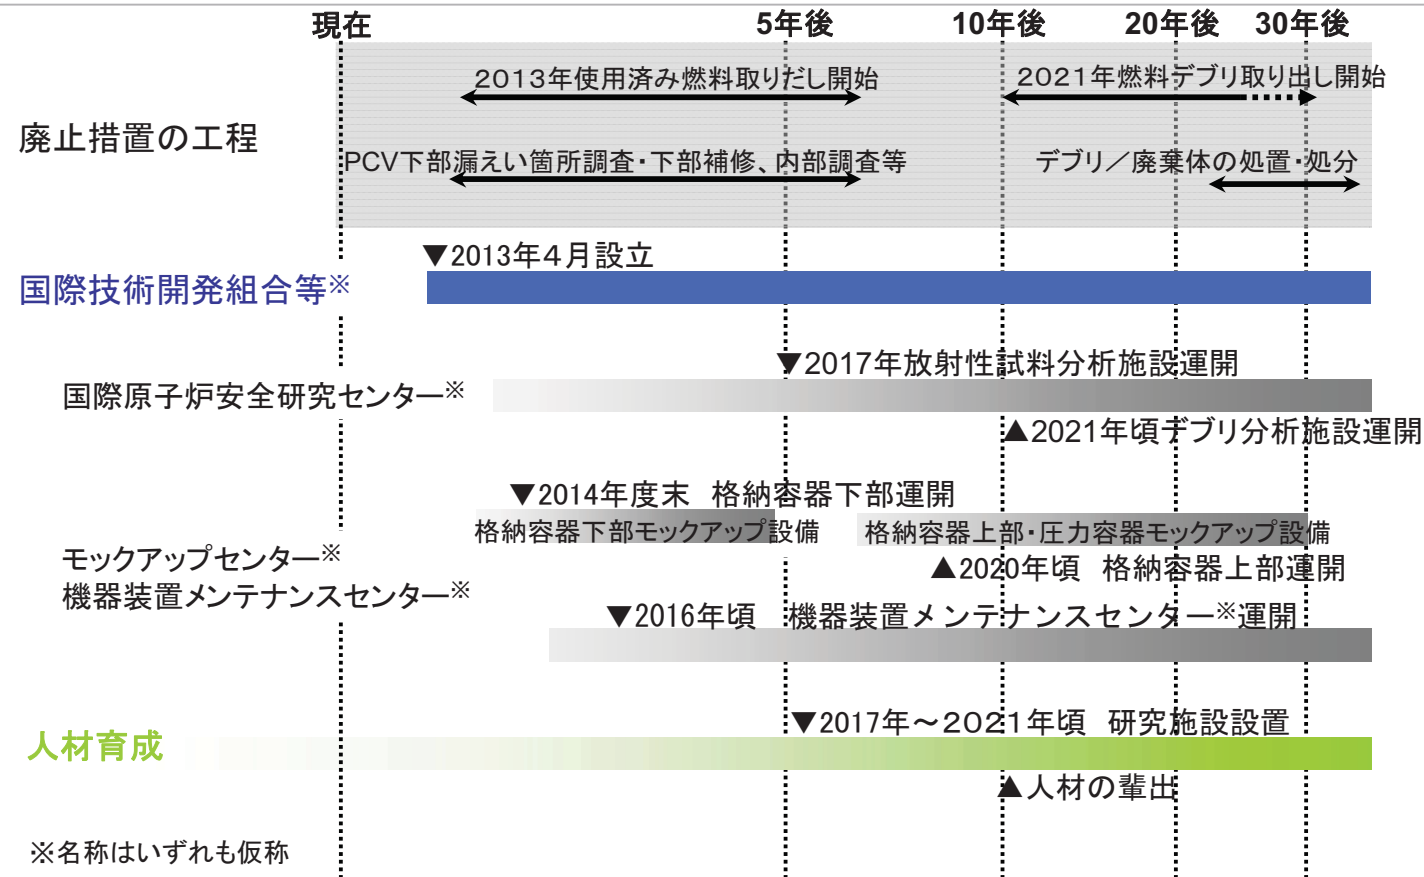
現在　5年後　10年後　20年後　30年後

廃止措置の工程

2013年使用済み燃料取りだし開始

2021年燃料デブリ取り出し開始

PCV下部漏えい箇所調査・下部補修、内部調査等

デブリ／廃棄体の処置・処分

▼2013年4月設立

国際技術開発組合等※

▼2017年放射性試料分析施設運開

国際原子炉安全研究センター※

▲2021年頃デブリ分析施設運開

▼2014年度末　格納容器下部運開

格納容器下部モックアップ設備

格納容器上部・圧力容器モックアップ設備

モックアップセンター※

▲2020年頃　格納容器上部運開

機器装置メンテナンスセンター※

▼2016年頃　機器装置メンテナンスセンター※運開

▼2017年～2021年頃　研究施設設置

人材育成

▲人材の輩出

※名称はいずれも仮称